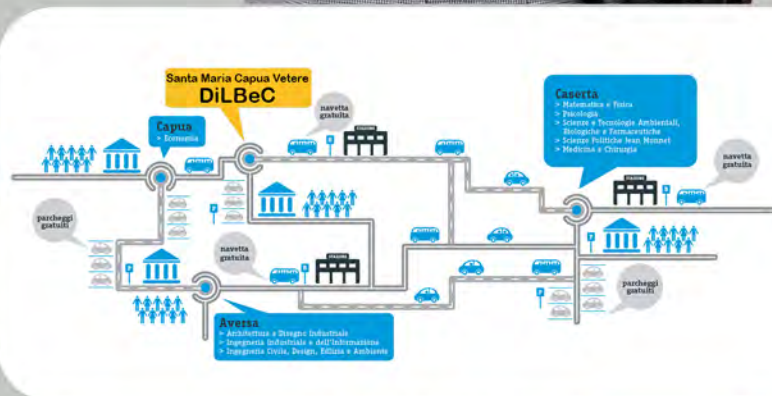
Santa Maria Capua Vetere
DiLBeC

navetta gratuita

Capua
> Economia

Caserta
> Matematica e Fisica
> Psicologia
> Scienze e Tecnologie Ambientali, Biologiche e Farmaceutiche
> Scienze Politiche Jean Monnet
> Medicina e Chirurgia

navetta gratuita

parcheggi gratuiti

navetta gratuita

parcheggi gratuiti

Aversa
> Architettura e Disegno Industriale
> Ingegneria Industriale e dell'Informazione
> Ingegneria Civile, Design, Edilizia e Ambiente